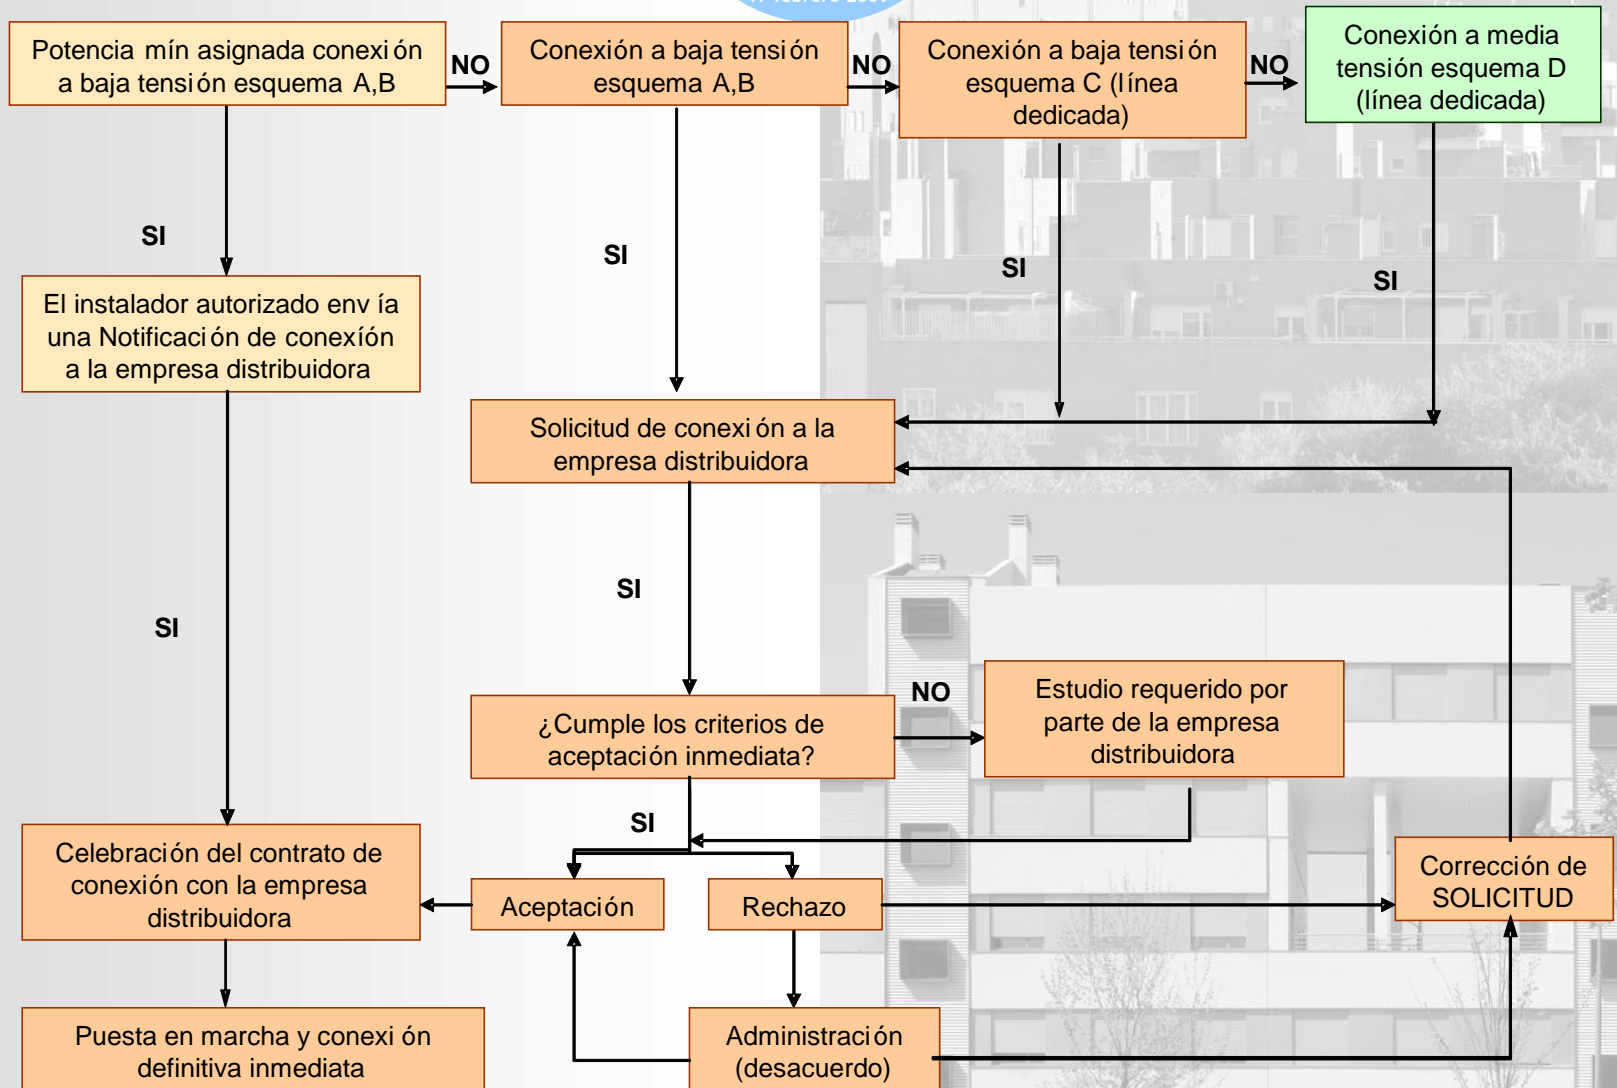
Potencia mín asignada conexi ón a baja tensión esquema A,B

NO

Conexión a baja tensión esquema A,B

NO

Conexión a baja tensi ón esquema C (línea dedicada)

NO

Conexión a media tensión esquema D (línea dedicada)

SI

SI

SI

SI

El instalador autorizado env ía una Notificaci ón de conexión a la empresa distribuidora

Solicitud de conexi ón a la empresa distribuidora

SI

SI

NO

¿Cumple los criterios de aceptación inmediata?

Estudio requerido por parte de la empresa distribuidora

SI

Celebración del contrato de conexión con la empresa distribuidora

Aceptación

Rechazo

Corrección de SOLICITUD

Puesta en marcha y conexi ón definitiva inmediata

Administración (desacuerdo)